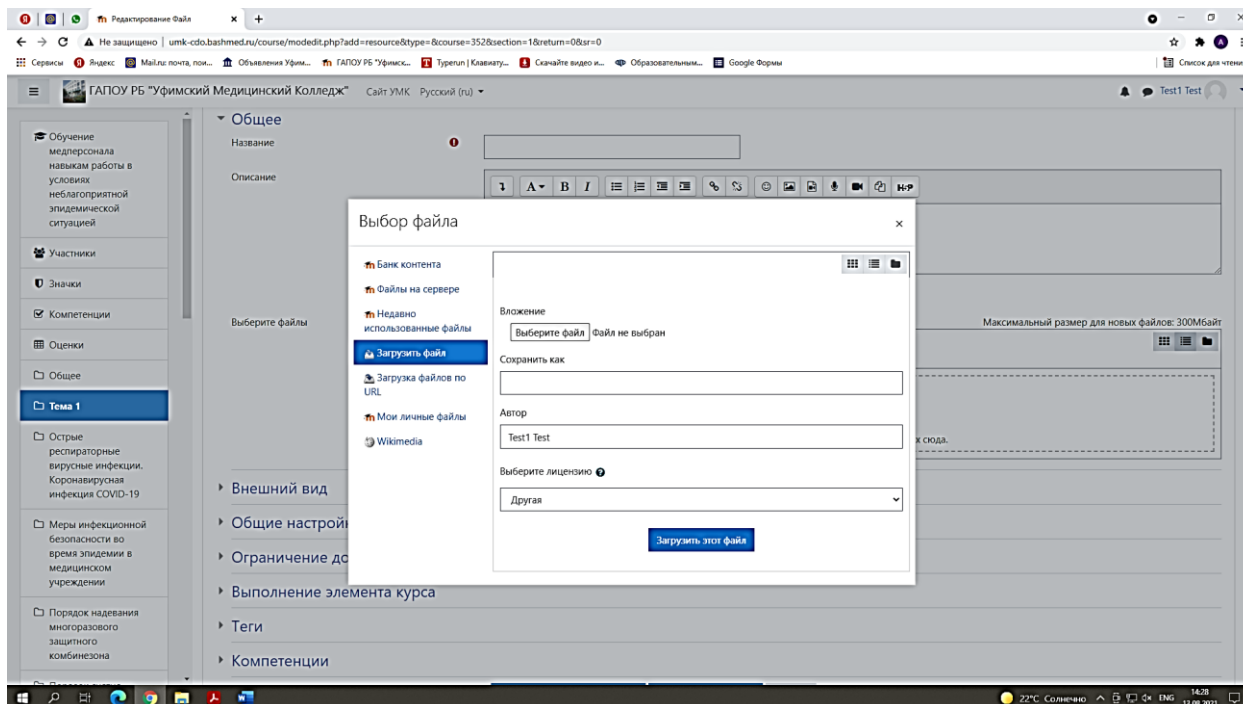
Редактирование Файл

Не защищено | umk-cdo.bashmed.ru/course/modedit.php?add=resource&type=&course=352&section=1&return=0&sr=0

Сервисы Яндекс Mail.ru: почта, пои... Объявления Уфим... ГАПОУ РБ "Уфимск... Typerun | Клавиату... Скачайте видео и... Образовательным... Google Формы

Список для чтения

ГАПОУ РБ "Уфимский Медицинский Колледж" Сайт УМК Русский (ru)

Test1 Test

Обучение медперсонала навыкам работы в условиях неблагоприятной эпидемической ситуацией

Участники

Значки

Компетенции

Оценки

Общее

Тема 1

Острые респираторные вирусные инфекции. Коронавирусная инфекция COVID-19

Меры инфекционной безопасности во время эпидемии в медицинском учреждении

Порядок надевания многоразового защитного комбинезона

Общее

Название

Описание

Выберите файлы

Максимальный размер для новых файлов: 300Мбайт

х сюда.

Внешний вид

Общие настройки

Ограничение до

Выполнение элемента курса

Теги

Компетенции

Выбор файла

Банк контента

Файлы на сервере

Недавно использованные файлы

Загрузить файл

Загрузка файлов по URL

Мои личные файлы

Wikimedia

Вложение

Выберите файл Файл не выбран

Сохранить как

Автор

Test1 Test

Выберите лицензию

Другая

Загрузить этот файл

22°C Солнечно ENG 14:28 12.08.2021